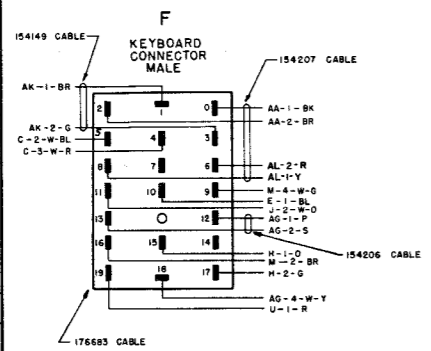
F

154149 CABLE

KEYBOARD CONNECTOR MALE

154207 CABLE

AK-1-BR

AK-2-G

C-2-W-BL

C-3-W-R

2

1

0

AA-1-BK

AA-2-BR

5

4

3

8

7

6

AL-2-R

AL-1-Y

11

10

9

M-4-W-G

E-1-BL

J-2-W-O

13

12

AG-1-P

AG-2-S

16

15

14

154206 CABLE

K-1-O

M-2-BR

19

18

17

H-2-G

AG-4-W-Y

U-1-R

176683 CABLE